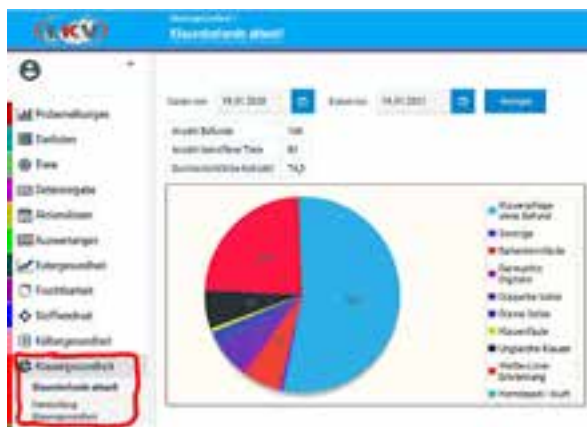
KV
Klauengesundheit /
Klauenbefunde aktuell

Probemelkungen
Eutergesundheit
Tiere
Datenausgabe
Aktionslisten
Auswertungen
Eutergesundheit
Fruchtbarkeit
Stoffwechsel
Kälbergesundheit
Klauengesundheit
Klauenbefunde aktuell
Verteilung Klauengesundheit

Datum von 19.01.2020 Datum bis 19.01.2021 Anzeigen

| Anzahl Befunde | 144 |
|---|---|
| Anzahl betroffener Tiere | 80 |
| Durchschnittliche Anzahl | 1,8 |

Klauenpflege ohne Befund
Sonstige
Ballenhornfäule
Dermatitis Digitalis
Doppelte Sohle
Blutige Sohle
Klauenfäule
Ungleiche Klauen
Weiße-Linie-Erkrankung
Hornkapsel-/Ausf.